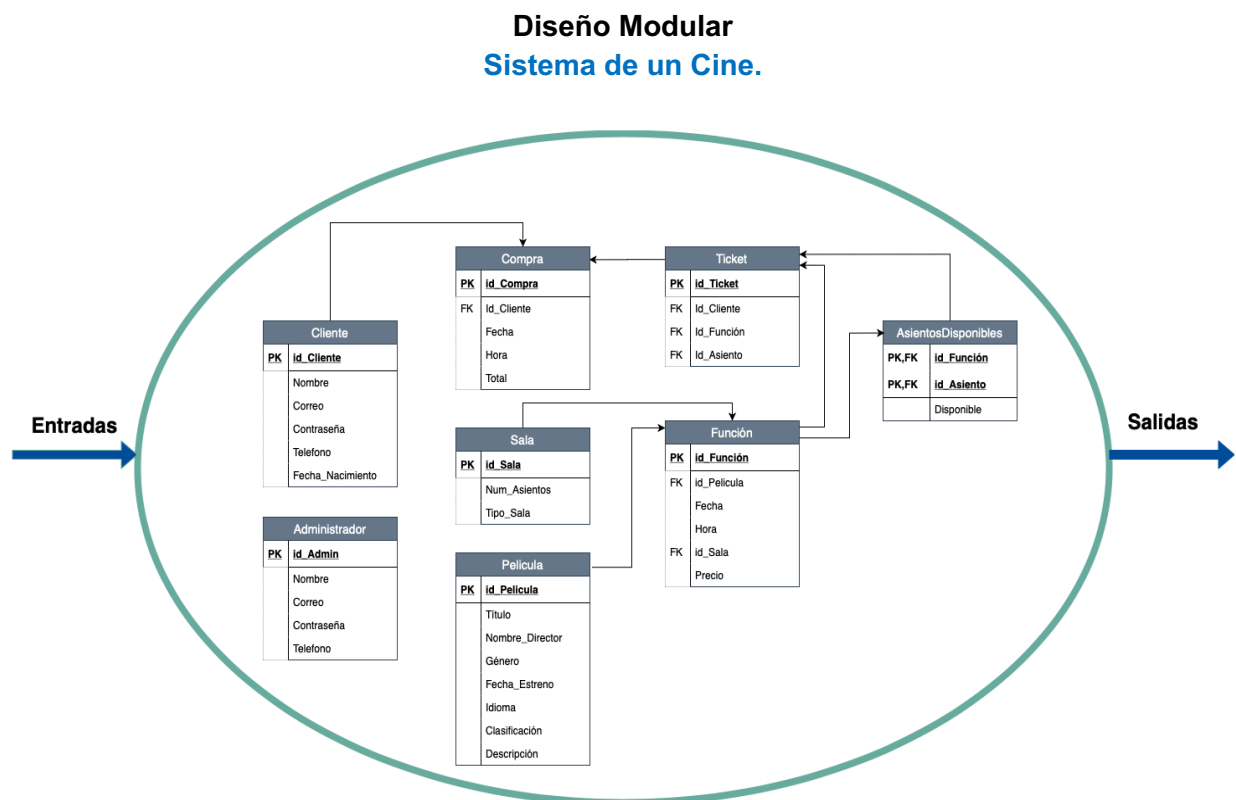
Diseño Modular
Sistema de un Cine.

Entradas

Salidas

Cliente
| PK | id_Cliente |
|---|---|
| | Nombre |
| | Correo |
| | Contraseña |
| | Telefono |
| | Fecha_Nacimiento |

Administrador
| PK | id_Admin |
|---|---|
| | Nombre |
| | Correo |
| | Contraseña |
| | Telefono |

Compra
| PK | id_Compra |
|---|---|
| FK | Id_Cliente |
| | Fecha |
| | Hora |
| | Total |

Sala
| PK | id_Sala |
|---|---|
| | Num_Asientos |
| | Tipo_Sala |

Pelicula
| PK | id_Pelicula |
|---|---|
| | Título |
| | Nombre_Director |
| | Género |
| | Fecha_Estreno |
| | Idioma |
| | Clasificación |
| | Descripción |

Ticket
| PK | id_Ticket |
|---|---|
| FK | Id_Cliente |
| FK | Id_Función |
| FK | Id_Asiento |

Función
| PK | id_Función |
|---|---|
| FK | id_Pelicula |
| | Fecha |
| | Hora |
| FK | id_Sala |
| | Precio |

AsientosDisponibles
| PK,FK | id_Función |
|---|---|
| PK,FK | id_Asiento |
| | Disponible |